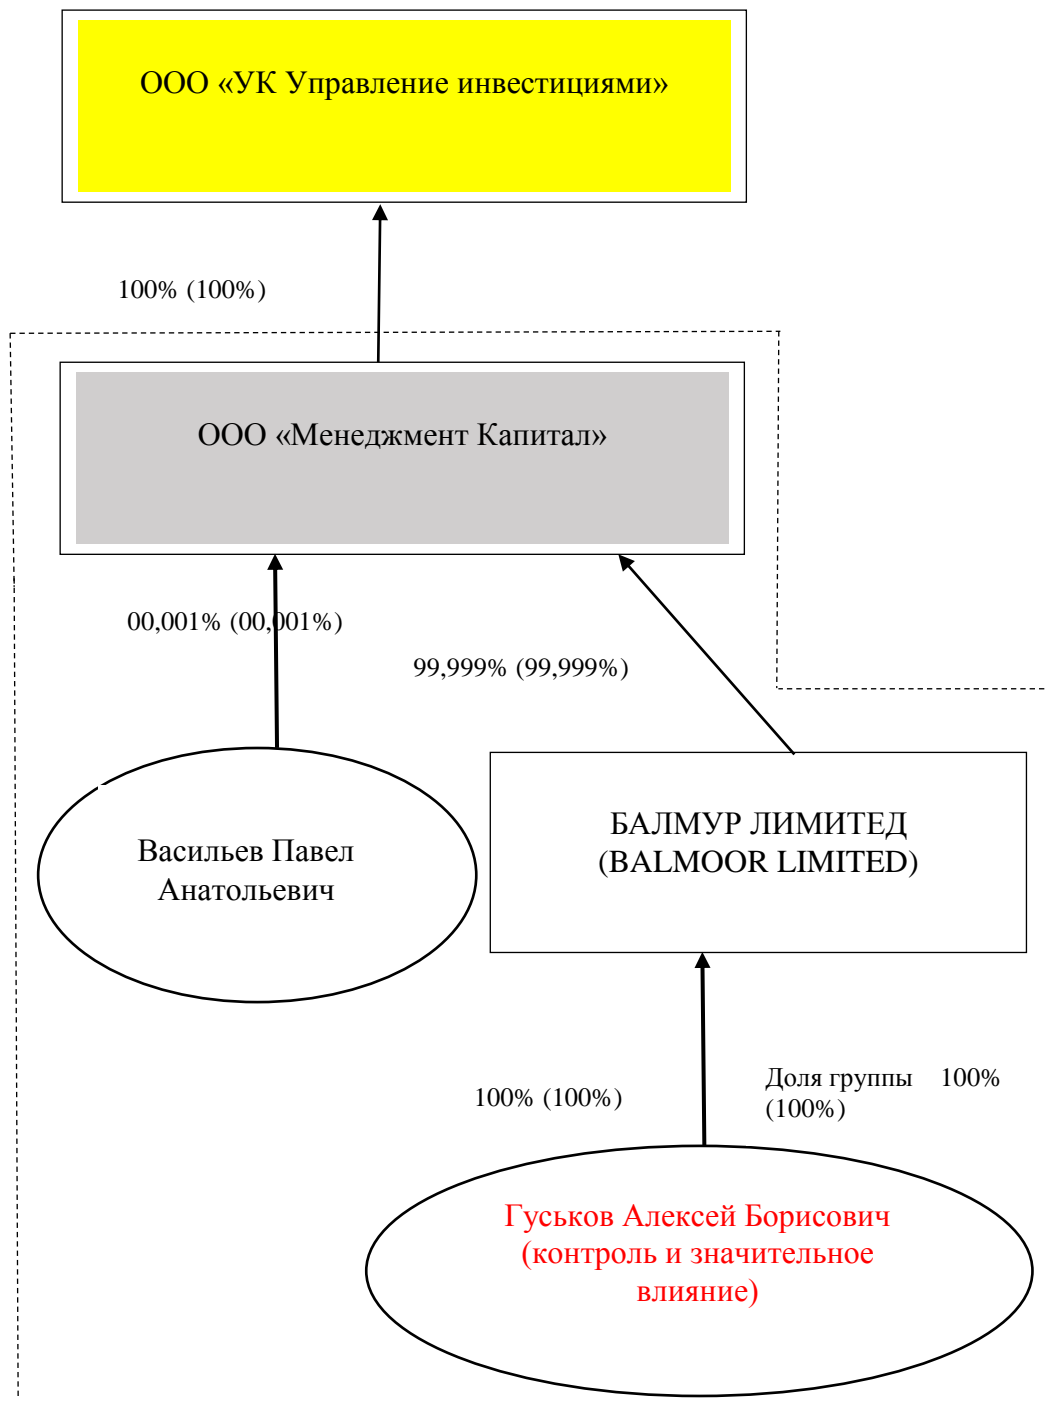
ООО «УК Управление инвестициями»

100% (100%)

ООО «Менеджмент Капитал»

00,001% (00,001%)

99,999% (99,999%)

Васильев Павел Анатольевич

БАЛМУР ЛИМИТЕД (BALMOOR LIMITED)

100% (100%)

Доля группы 100% (100%)

Гуськов Алексей Борисович (контроль и значительное влияние)